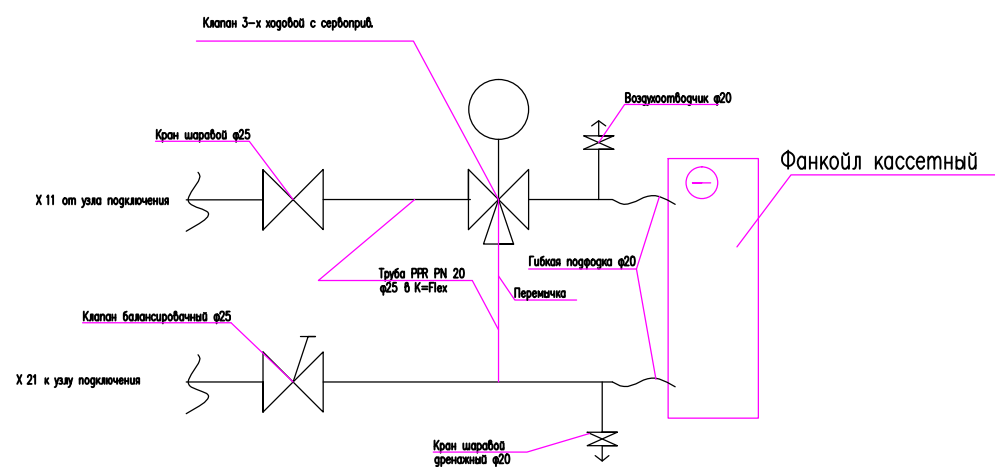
Клапан 3-х ходовой с сервоприв.

Воздухоотводчик φ20

Кран шаровой φ25

Фанкойл кассетный

Х 11 от узла подключения

Гибкая подводка φ20

Труба PPR PN 20
φ25 в K=Flex

Перемычка

Клапан балансировочный φ25

Х 21 к узлу подключения

Кран шаровой
дренажный φ20